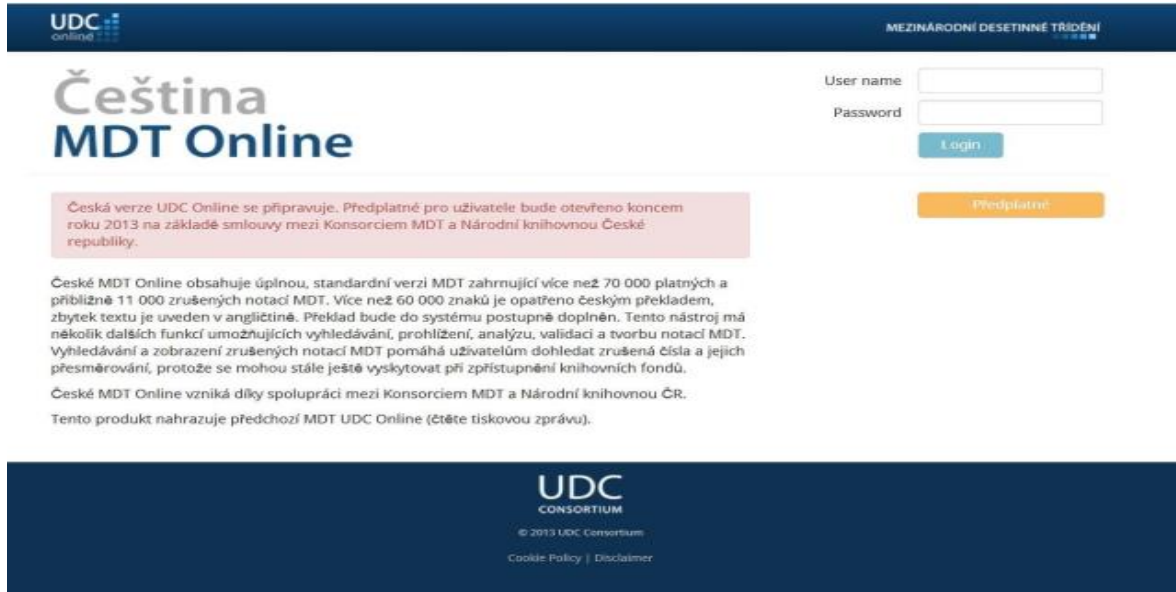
UDC online

MEZINÁRODNÍ DESETINNÉ TŘÍDĚNÍ

Čeština
MDT Online

User name

Password

Login

Česká verze UDC Online se připravuje. Předplatné pro uživatele bude otevřeno koncem roku 2013 na základě smlouvy mezi Konsorciem MDT a Národní knihovnou České republiky.

Předplatné

České MDT Online obsahuje úplnou, standardní verzi MDT zahrnující více než 70 000 platných a přibližně 11 000 zrušených notací MDT. Více než 60 000 znaků je opatřeno českým překladem, zbytek textu je uveden v angličtině. Překlad bude do systému postupně doplněn. Tento nástroj má několik dalších funkcí umožňujících vyhledávání, prohlížení, analýzu, validaci a tvorbu notací MDT. Vyhledávání a zobrazení zrušených notací MDT pomáhá uživatelům dohledat zrušená čísla a jejich přesměrování, protože se mohou stále ještě vyskytovat při zpřístupnění knihovních fondů.

České MDT Online vzniká díky spolupráci mezi Konsorciem MDT a Národní knihovnou ČR.

Tento produkt nahrazuje předchozí MDT UDC Online (čtěte tiskovou zprávu).

UDC
CONSORTIUM

© 2013 UDC Consortium

Cookie Policy | Disclaimer